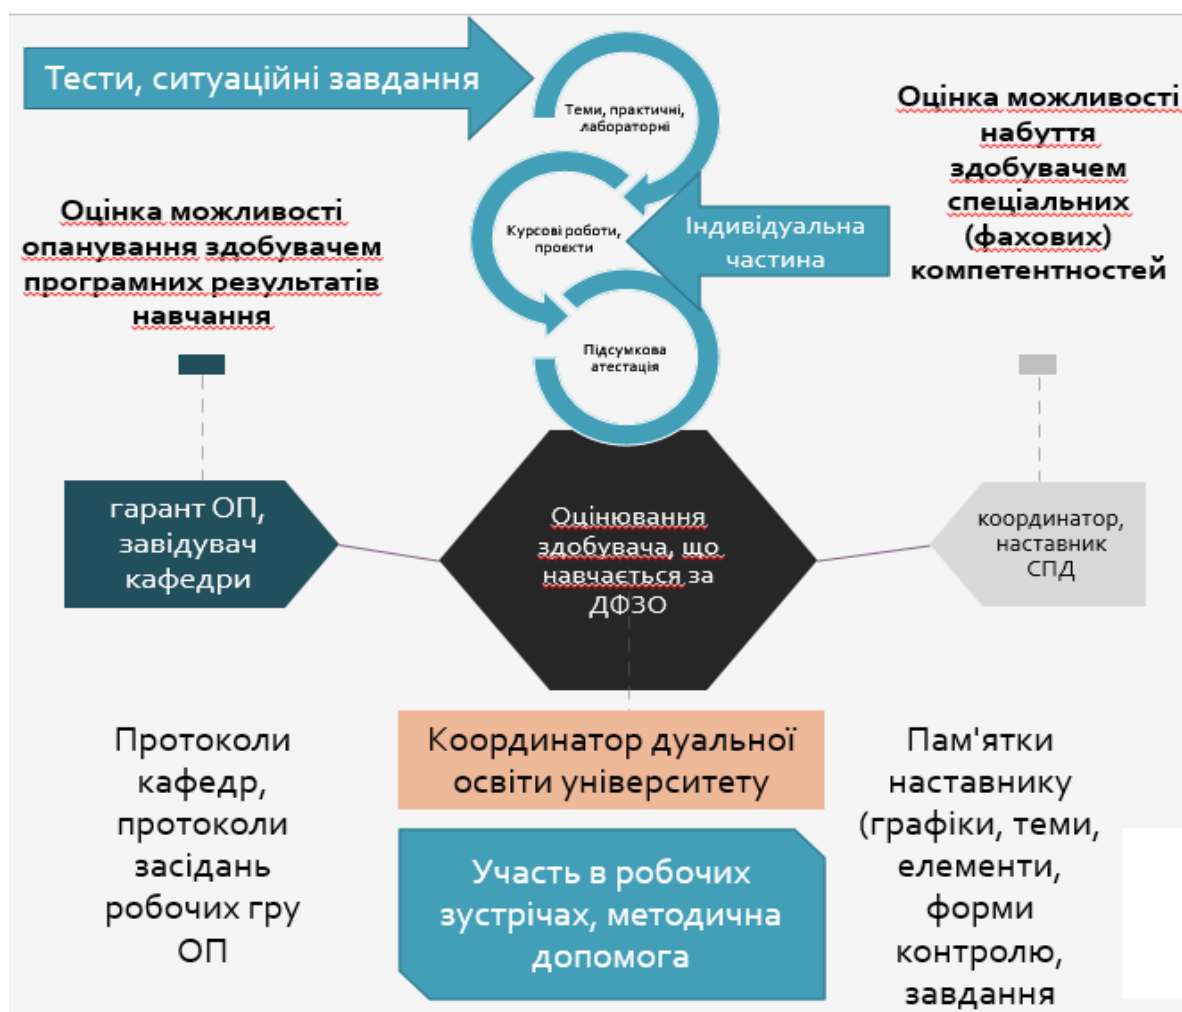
Тести, ситуаційні завдання

Теми, практичні, лабораторні

Оцінка можливості набуття здобувачем спеціальних (фахових) компетентностей

Оцінка можливості опанування здобувачем програмних результатів навчання

Курсові роботи, проекти

Індивідуальна частина

Підсумкова атестація

гарант ОП, завідувач кафедри

Оцінювання здобувача, що навчається за ДФЗО

координатор, наставник СПД

Протоколи кафедр, протоколи засідань робочих гру ОП

Координатор дуальної освіти університету

Пам'ятки наставнику (графіки, теми, елементи, форми контролю, завдання

Участь в робочих зустрічах, методична допомога